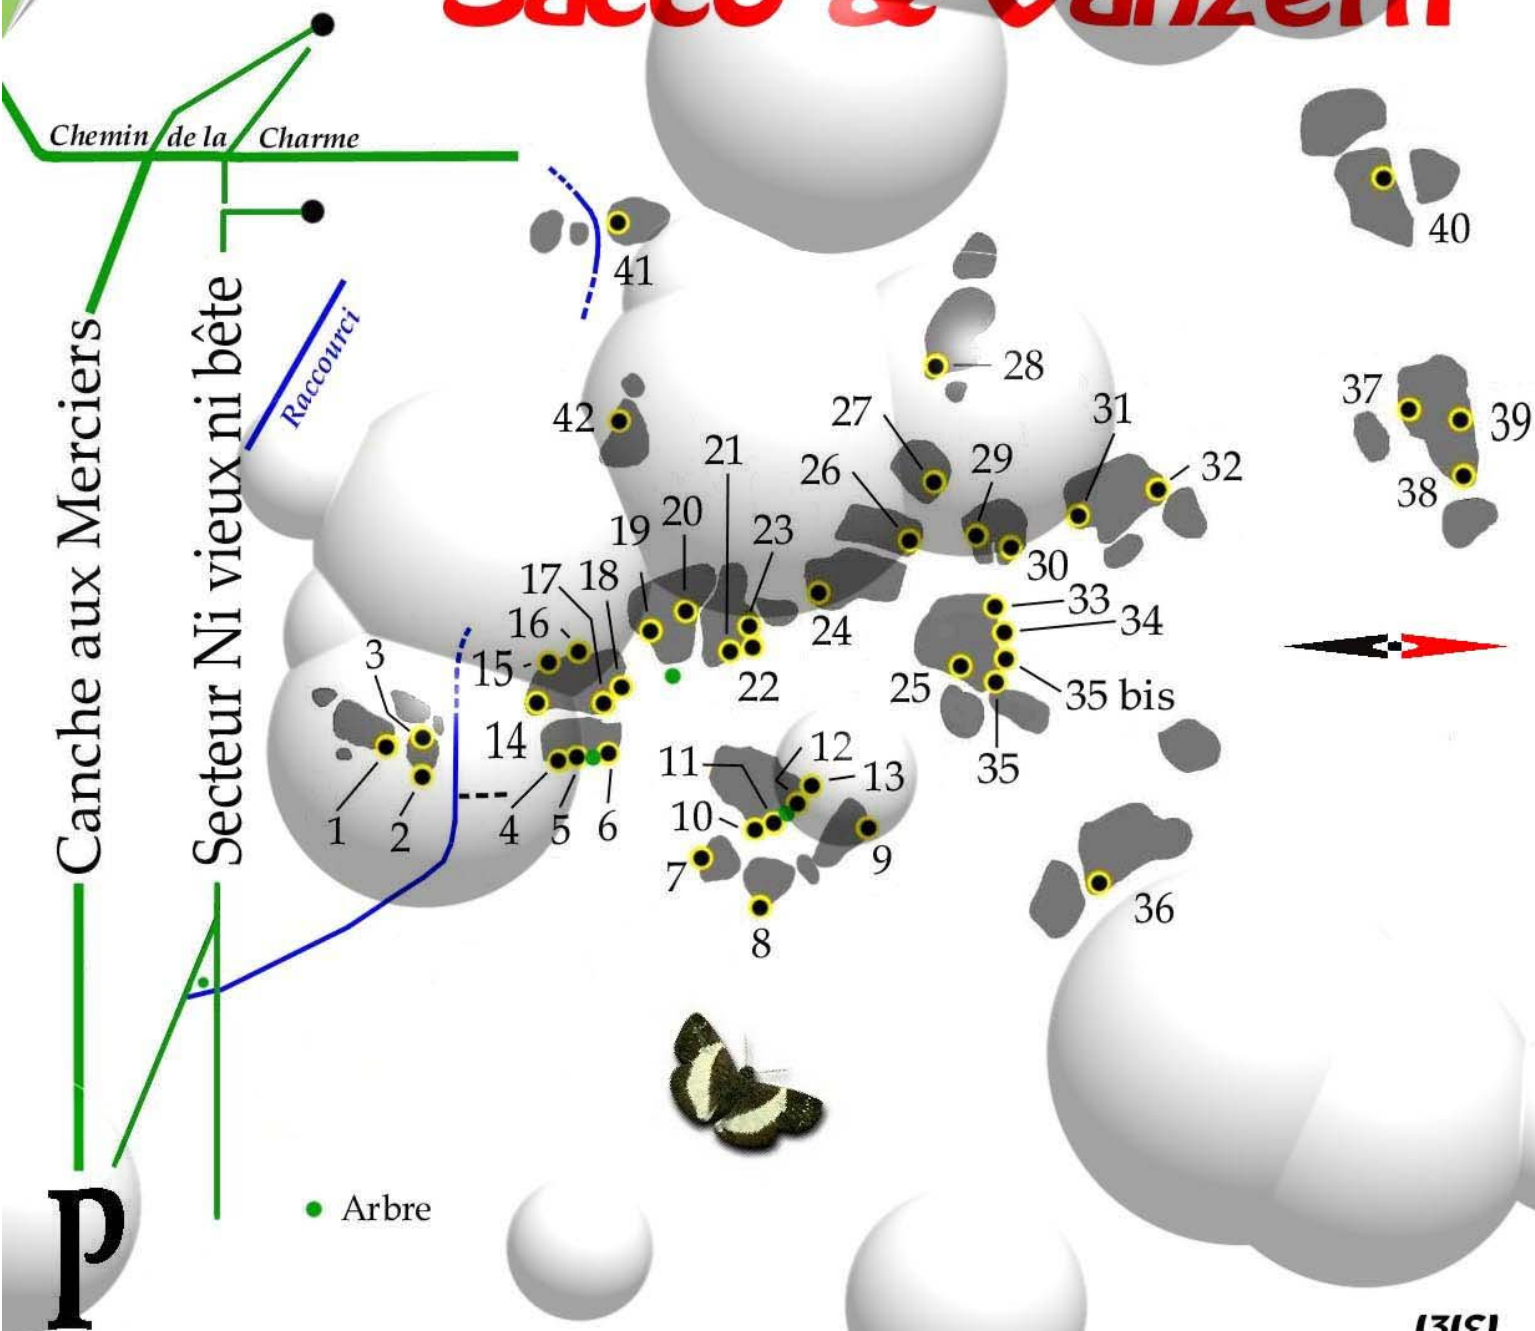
Sacco & Vanzetti

Chemin de la Charme

Canche aux Merciers

Secteur Ni vieux ni bête

Raccourci

41
40
42
28
27
21
26
29
31
32
37
39
38
19
20
23
30
17
18
33
34
16
24
15
25
35 bis
22
3
14
12
11
13
35
10
1
2
4
5
6
9
7
36
8

P

Arbre

[315]